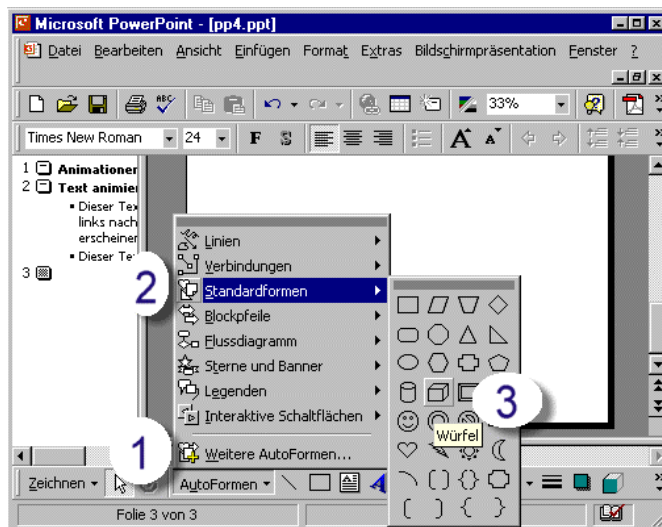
Microsoft PowerPoint - [pp4.ppt]

Datei Bearbeiten Ansicht Einfügen Format Extras Bildschirmpräsentation Fenster ?

33%

Times New Roman 24 F S

1 Animationen
2 Text animier
▪ Dieser Tex links nach erscheinen
▪ Dieser Te
3

Linien
Verbindungen
2 Standardformen
Blockpfeile
Flussdiagramm
Sterne und Banner
Legenden
Interaktive Schaltflächen
1 Weitere AutoFormen...

3

Würfel

Zeichnen AutoFormen

Folie 3 von 3